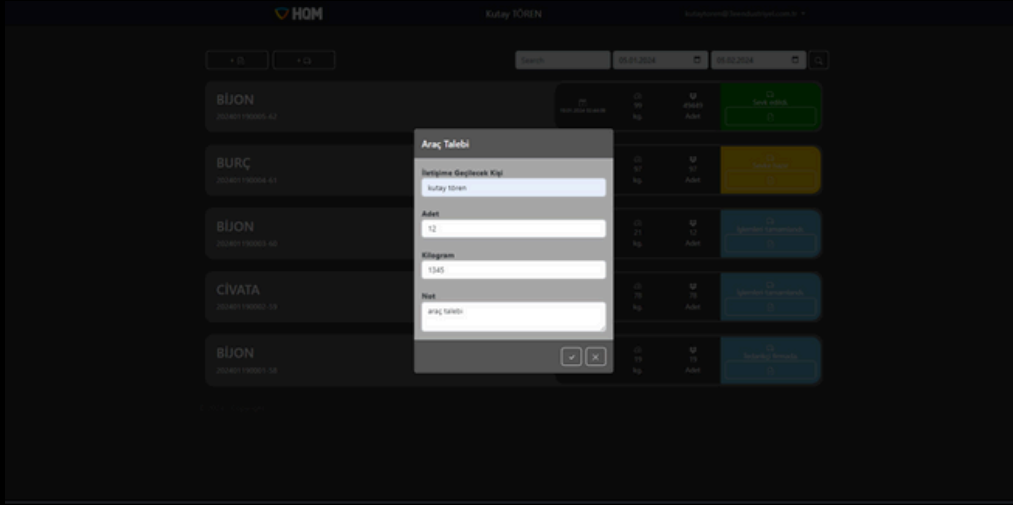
HOM

Kutay TÖREN

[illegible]

+ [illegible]

+ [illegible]

Search

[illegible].2024

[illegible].2024

BİJON
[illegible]

BURÇ
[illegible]

BİJON
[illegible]

CİVATA
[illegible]

BİJON
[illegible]

Araç Talebi

İletişime Geçilecek Kişi
kutay tören

Adet
12

Kilogram
1345

Not
araç talebi

kg.
Adet
kg.
Adet
kg.
Adet
kg.
Adet
kg.
Adet